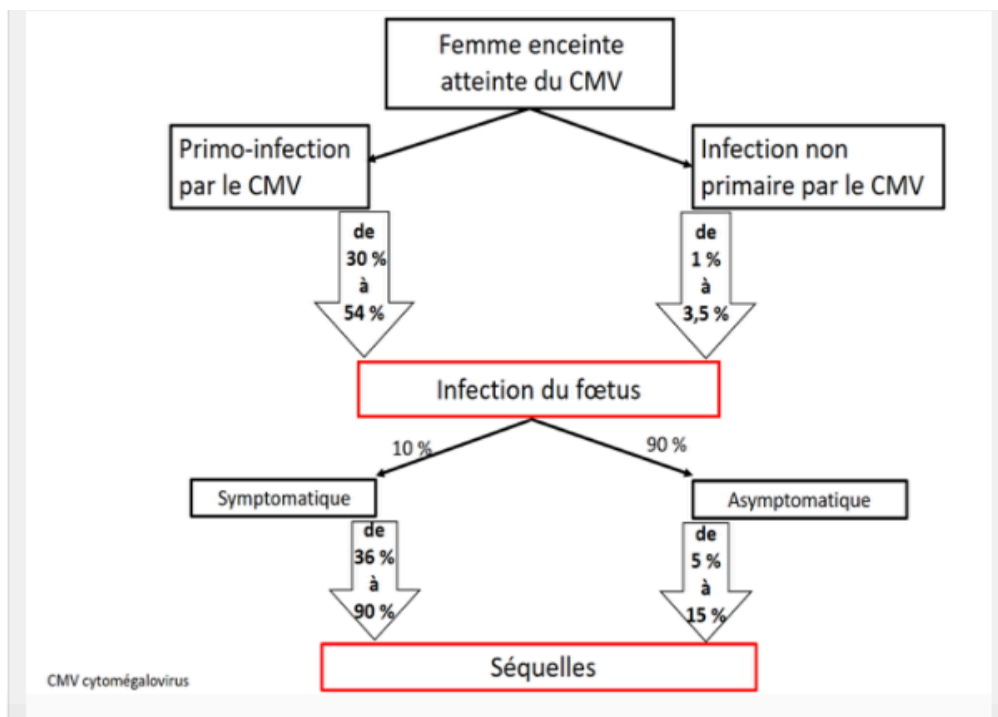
Femme enceinte atteinte du CMV

Primo-infection par le CMV

Infection non primaire par le CMV

de 30 % à 54 %

de 1 % à 3,5 %

Infection du fœtus

10 %

90 %

Symptomatique

Asymptomatique

de 36 % à 90 %

de 5 % à 15 %

Séquelles

CMV cytomégalovirus